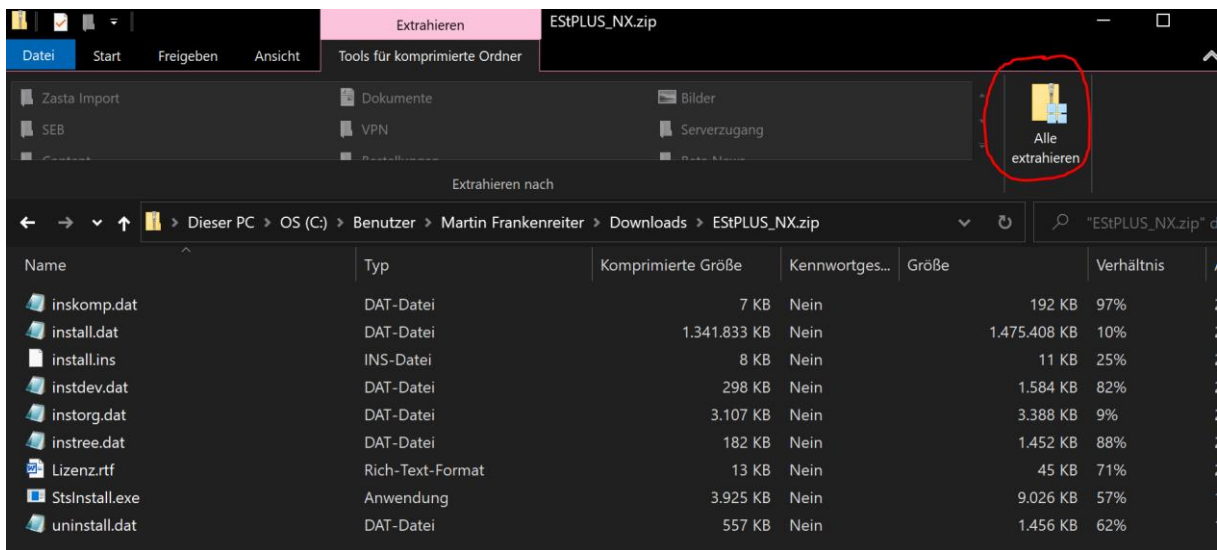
Extrahieren ESTPLUS_NX.zip

Datei Start Freigeben Ansicht Tools für komprimierte Ordner

Zasta Import
SEB
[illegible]
Dokumente
VPN
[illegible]
Bilder
Serverzugang
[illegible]

Alle extrahieren

Extrahieren nach

Dieser PC > OS (C:) > Benutzer > Martin Frankenreiter > Downloads > EStPLUS_NX.zip

"EStPLUS_NX.zip" d

| Name | Typ | Komprimierte Größe | Kennwortges... | Größe | Verhältnis |
|---|---|---|---|---|---|
| inskomp.dat | DAT-Datei | 7 KB | Nein | 192 KB | 97% |
| install.dat | DAT-Datei | 1.341.833 KB | Nein | 1.475.408 KB | 10% |
| install.ins | INS-Datei | 8 KB | Nein | 11 KB | 25% |
| instdev.dat | DAT-Datei | 298 KB | Nein | 1.584 KB | 82% |
| instorg.dat | DAT-Datei | 3.107 KB | Nein | 3.388 KB | 9% |
| instree.dat | DAT-Datei | 182 KB | Nein | 1.452 KB | 88% |
| Lizenz.rtf | Rich-Text-Format | 13 KB | Nein | 45 KB | 71% |
| StsInstall.exe | Anwendung | 3.925 KB | Nein | 9.026 KB | 57% |
| uninstall.dat | DAT-Datei | 557 KB | Nein | 1.456 KB | 62% |